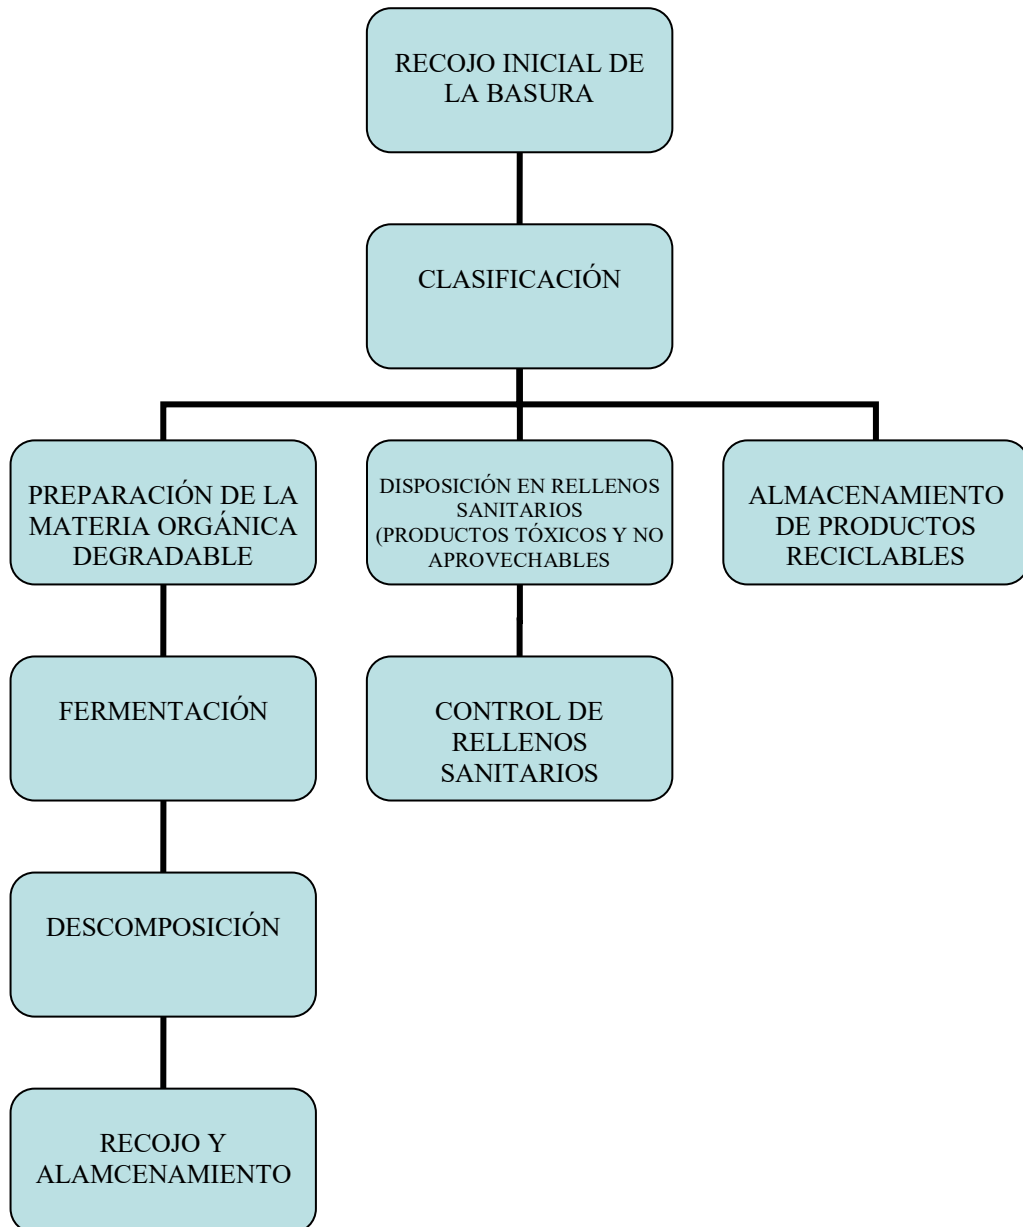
RECOJO INICIAL DE LA BASURA

CLASIFICACIÓN

PREPARACIÓN DE LA MATERIA ORGÁNICA DEGRADABLE

DISPOSICIÓN EN RELLENOS SANITARIOS (PRODUCTOS TÓXICOS Y NO APROVECHABLES

ALMACENAMIENTO DE PRODUCTOS RECICLABLES

FERMENTACIÓN

CONTROL DE RELLENOS SANITARIOS

DESCOMPOSICIÓN

RECOJO Y ALAMCENAMIENTO